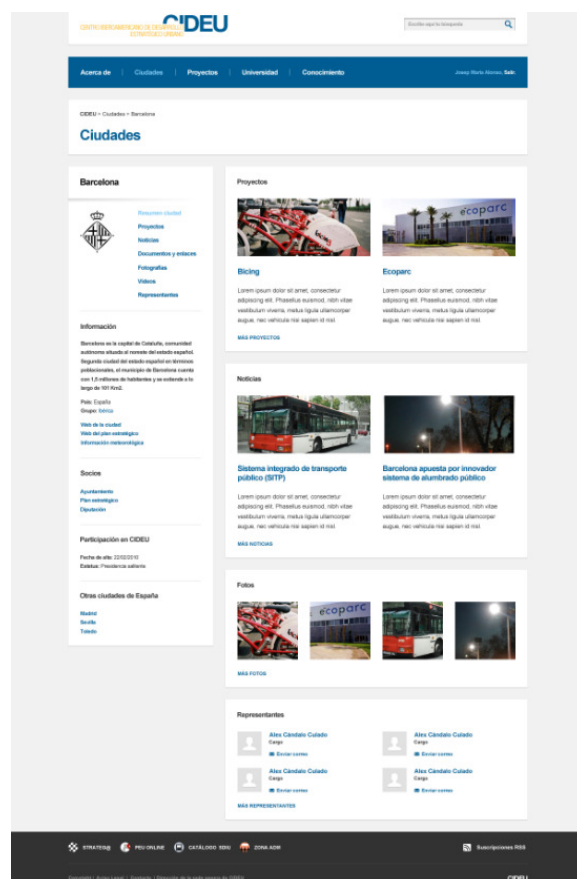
CENTRO IBEROAMERICANO DE DESARROLLO ESTRATÉGICO URBANO CIDEU

Escriba aquí la búsqueda

Acerca de | Ciudades | Proyectos | Universidad | Conocimiento

Josep Maria Alonso, Salir

CIDEU > Ciudades > Barcelona

Ciudades

Barcelona

Resumen ciudad
Proyectos
Noticias
Documentos y enlaces
Fotografías
Videos
Representantes

Información

Barcelona es la capital de Cataluña, comunidad autónoma situada al noreste del estado español. Segunda ciudad del estado español en términos poblacionales, el municipio de Barcelona cuenta con 1,6 millones de habitantes y se extiende a lo largo de 101 Km2.

País: España
Grupo: Ibérica

Web de la ciudad
Web del plan estratégico
Información meteorológica

Socios

Ayuntamiento
Plan estratégico
Diputación

Participación en CIDEU

Fecha de alta: 22/02/2010
Estatus: Presidencia saliente

Otras ciudades de España

Madrid
Sevilla
Toledo

Proyectos

Bicing

Lorem ipsum dolor sit amet, consectetur adipiscing elit. Phasellus euismod, nibh vitae vestibulum viverra, metus ligula ullamcorper augue, nec vehicula nisi sapien id nisl

Ecoparc

Lorem ipsum dolor sit amet, consectetur adipiscing elit. Phasellus euismod, nibh vitae vestibulum viverra, metus ligula ullamcorper augue, nec vehicula nisi sapien id nisl

MÁS PROYECTOS

Noticias

Sistema integrado de transporte público (SITP)

Lorem ipsum dolor sit amet, consectetur adipiscing elit. Phasellus euismod, nibh vitae vestibulum viverra, metus ligula ullamcorper augue, nec vehicula nisi sapien id nisl

Barcelona apuesta por innovador sistema de alumbrado público

Lorem ipsum dolor sit amet, consectetur adipiscing elit. Phasellus euismod, nibh vitae vestibulum viverra, metus ligula ullamcorper augue, nec vehicula nisi sapien id nisl

MÁS NOTICIAS

Fotos

MÁS FOTOS

Representantes

Alex Cándido Culado
Cargo
Enviar correo

Alex Cándido Culado
Cargo
Enviar correo

Alex Cándido Culado
Cargo
Enviar correo

Alex Cándido Culado
Cargo
Enviar correo

MÁS REPRESENTANTES

STRATEGIS | PEU ONLINE | CATÁLOGO SIDU | ZONA ADM

Suscripciones RSS

Copyright | Aviso Legal | Contacto | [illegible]

CIDEU